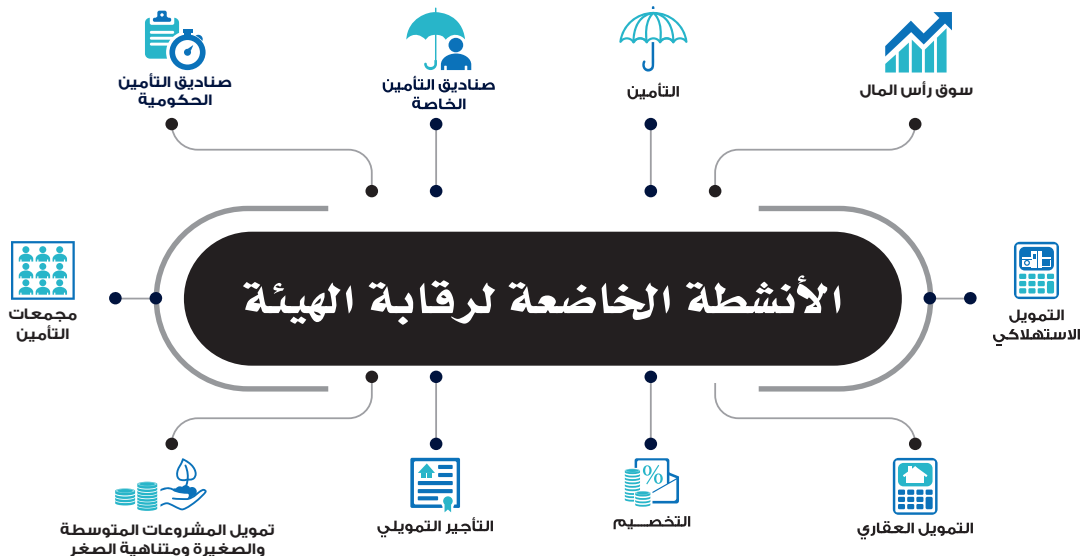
الأنشطة الخاضعة لرقابة الهيئة

سوق رأس المال

التأمين

صناديق التأمين الخاصة

صناديق التأمين الحكومية

التمويل الاستهلاكي

مجمعات التأمين

التمويل العقاري

التخصـيم

التأجير التمويلي

تمويل المشروعات المتوسطة والصغيرة ومتناهية الصغر